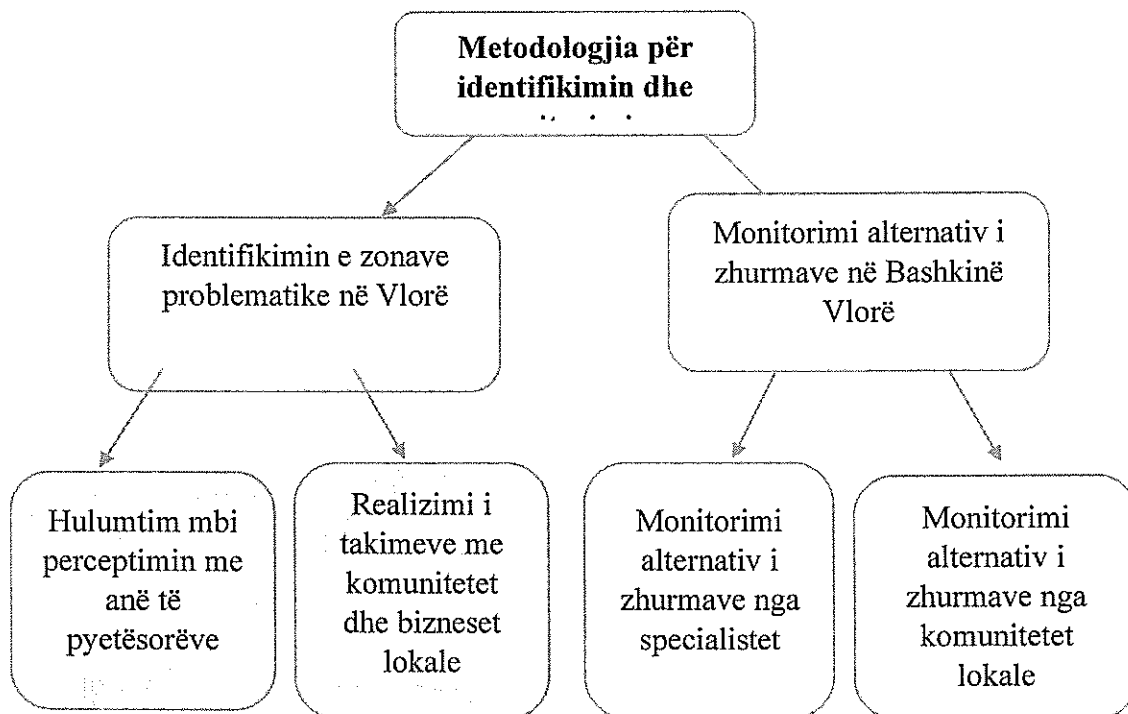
Metodologjia për identifikimin dhe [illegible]

Identifikimin e zonave problematike në Vlorë

Monitorimi alternativ i zhurmave në Bashkinë Vlorë

Hulumtim mbi perceptimin me anë të pyetësorëve

Realizimi i takimeve me komunitetet dhe bizneset lokale

Monitorimi alternativ i zhurmave nga specialistet

Monitorimi alternativ i zhurmave nga komunitetet lokale